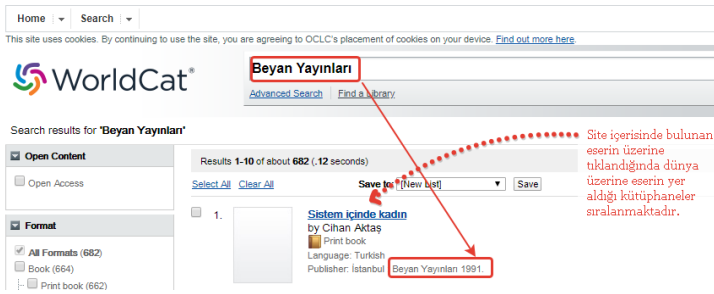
Home | Search |

This site uses cookies. By continuing to use the site, you are agreeing to OCLC's placement of cookies on your device. Find out more here.

WorldCat®

Beyan Yayınları

Advanced Search | Find a Library

Search results for 'Beyan Yayınları'

Open Content

Open Access

Format

All Formats (682)

Book (664)

Print book (662)

Results 1-10 of about 682 (.12 seconds)

Select All Clear All

Save to: [New list] Save

1. Sistem içinde kadın

by Cihan Aktaş

Print book

Language: Turkish

Publisher: İstanbul : Beyan Yayınları 1991.

Site içerisinde bulunan eserin üzerine tıklandığında dünya üzerine eserin yer aldığı kütüphaneler sıralanmaktadır.